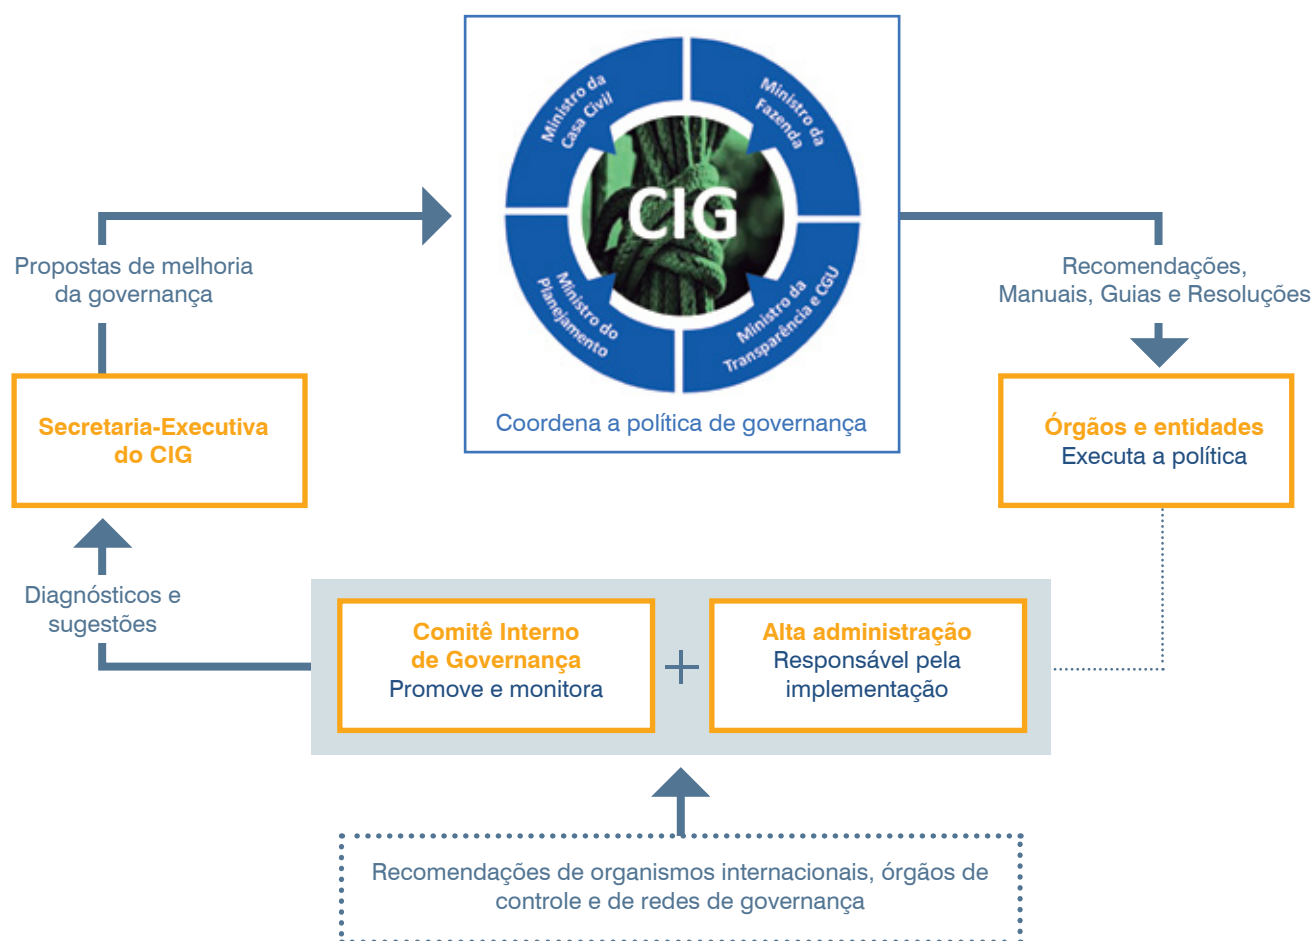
Ministro da Casa Civil

Ministro da Fazenda

CIG

Ministro do Planejamento

Ministro da Transparência e CGU

Coordena a política de governança

Propostas de melhoria da governança

Recomendações, Manuais, Guias e Resoluções

Secretaria-Executiva do CIG

Órgãos e entidades
Executa a política

Diagnósticos e sugestões

Comitê Interno de Governança
Promove e monitora

+

Alta administração
Responsável pela implementação

Recomendações de organismos internacionais, órgãos de controle e de redes de governança